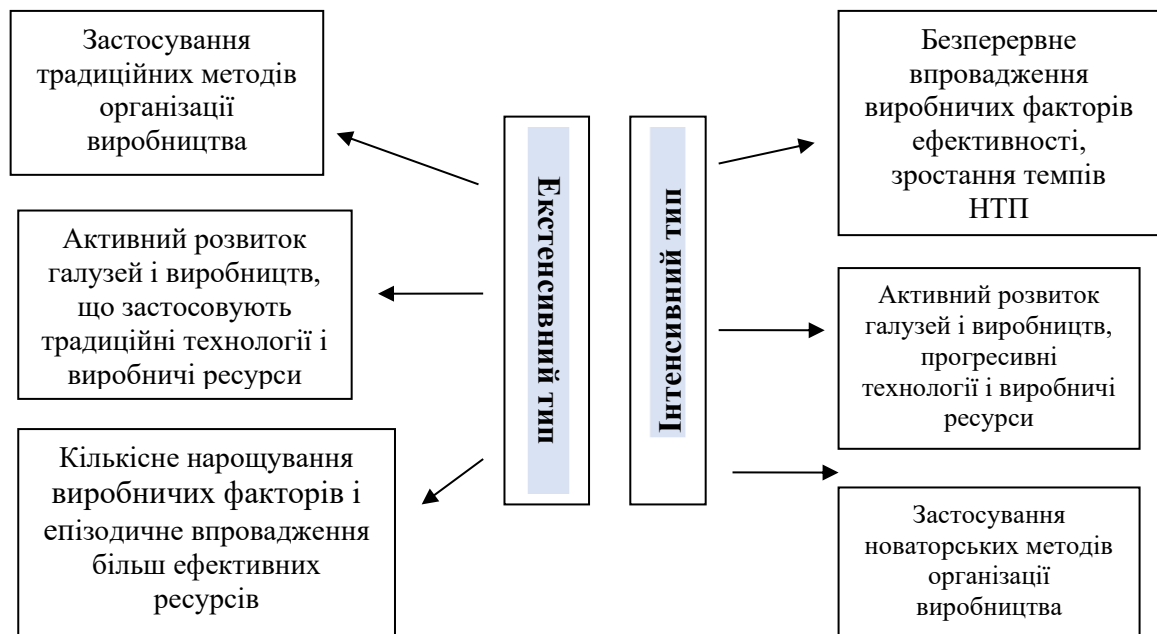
Застосування традиційних методів організації виробництва

Активний розвиток галузей і виробництв, що застосовують традиційні технології і виробничі ресурси

Кількісне нарощування виробничих факторів і епізодичне впровадження більш ефективних ресурсів

Екстенсивний тип

Інтенсивний тип

Безперервне впровадження виробничих факторів ефективності, зростання темпів НТП

Активний розвиток галузей і виробництв, прогресивні технології і виробничі ресурси

Застосування новаторських методів організації виробництва